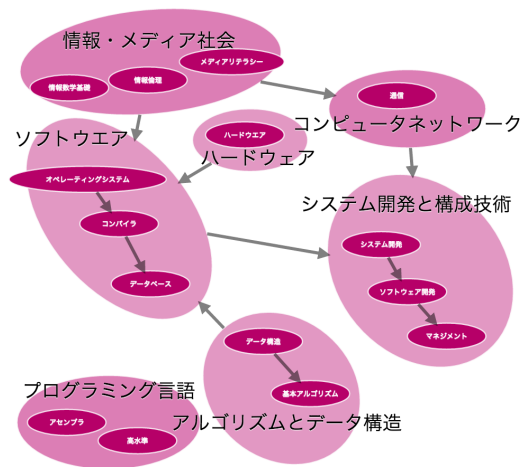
情報・メディア社会

情報数学基礎

情報倫理

メディアリテラシー

ソフトウエア

オペレーティングシステム

コンパイラ

データベース

ハードウエア

ハードウェア

通信

コンピュータネットワーク

システム開発と構成技術

システム開発

ソフトウェア開発

マネジメント

データ構造

基本アルゴリズム

アルゴリズムとデータ構造

プログラミング言語

アセンブラ

高水準